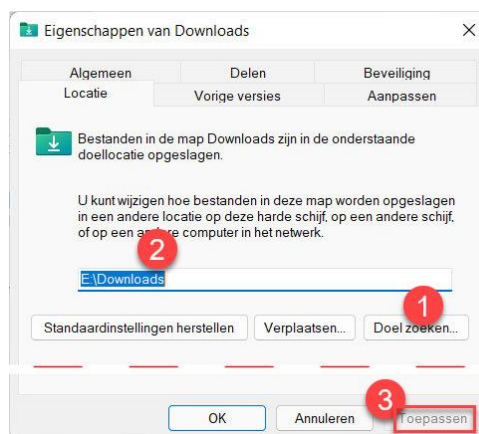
Eigenschappen van Downloads

Algemeen
Delen
Beveiliging
Locatie
Vorige versies
Aanpassen

Bestanden in de map Downloads zijn in de onderstaande doellocatie opgeslagen.

U kunt wijzigen hoe bestanden in deze map worden opgeslagen in een andere locatie op deze harde schijf, op een andere schijf, of op een andere computer in het netwerk.

2

E:\Downloads

1

Standaardinstellingen herstellen
Verplaatsen...
Doel zoeken...

3

OK
Annuleren
Toepassen